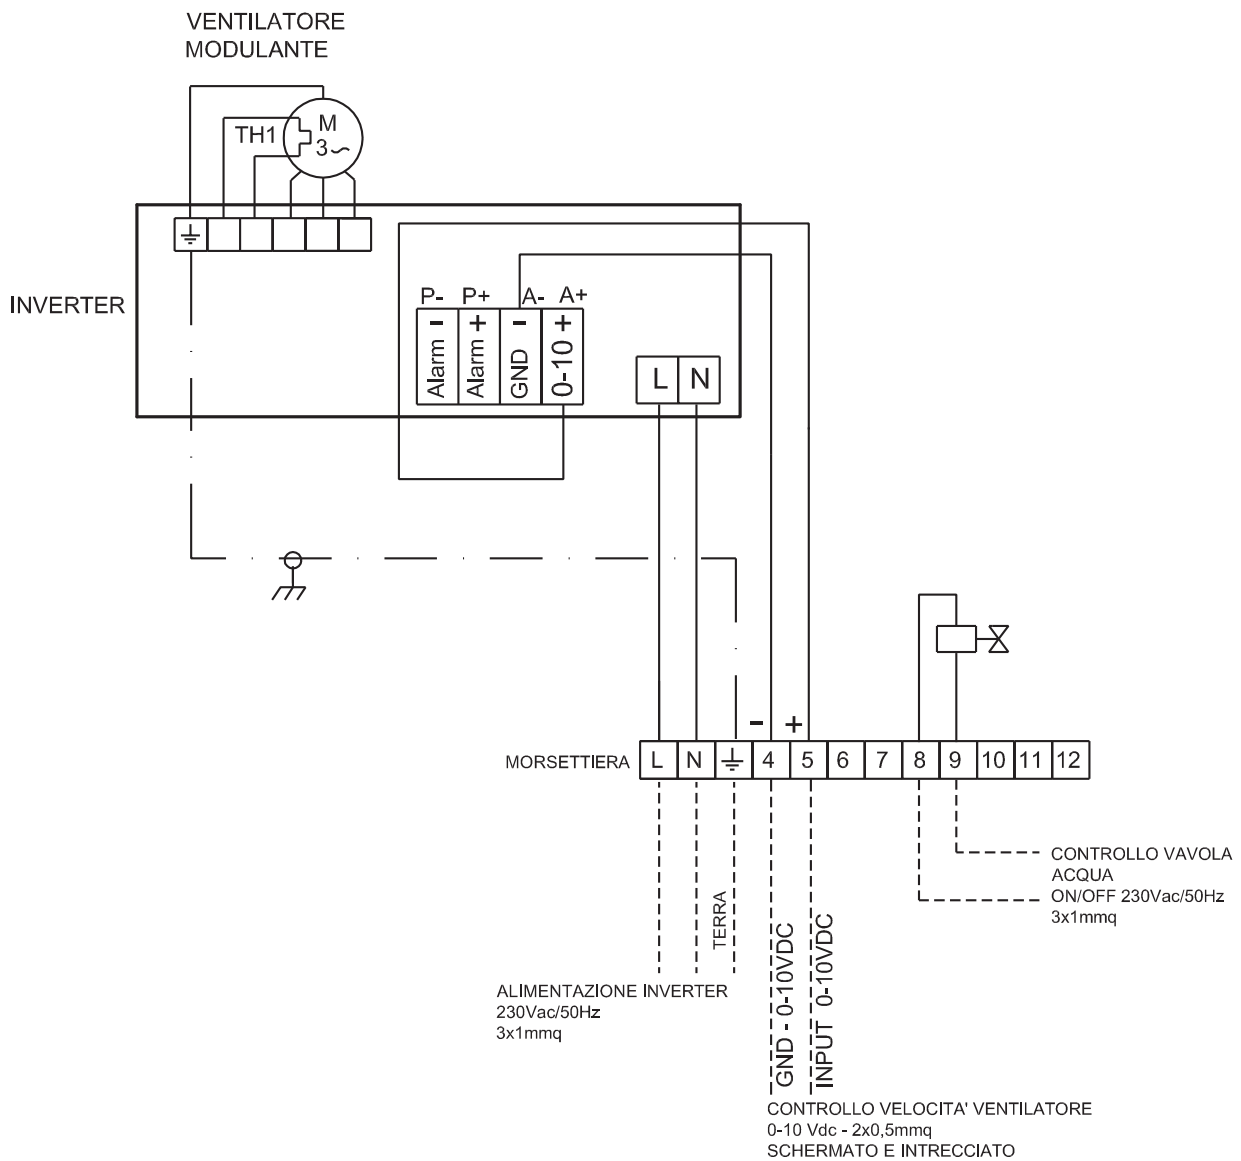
VENTILATORE
MODULANTE

TH1

M
3~

INVERTER

P- P+ A- A+

Alarm − Alarm + GND − 0-10 +

L N

− +

MORSETTIERA L N ⏚ 4 5 6 7 8 9 10 11 12

CONTROLLO VAVOLA
ACQUA
ON/OFF 230Vac/50Hz
3x1mmq

TERRA

GND - 0-10VDC

INPUT 0-10VDC

ALIMENTAZIONE INVERTER
230Vac/50Hz
3x1mmq

CONTROLLO VELOCITA' VENTILATORE
0-10 Vdc - 2x0,5mmq
SCHERMATO E INTRECCIATO